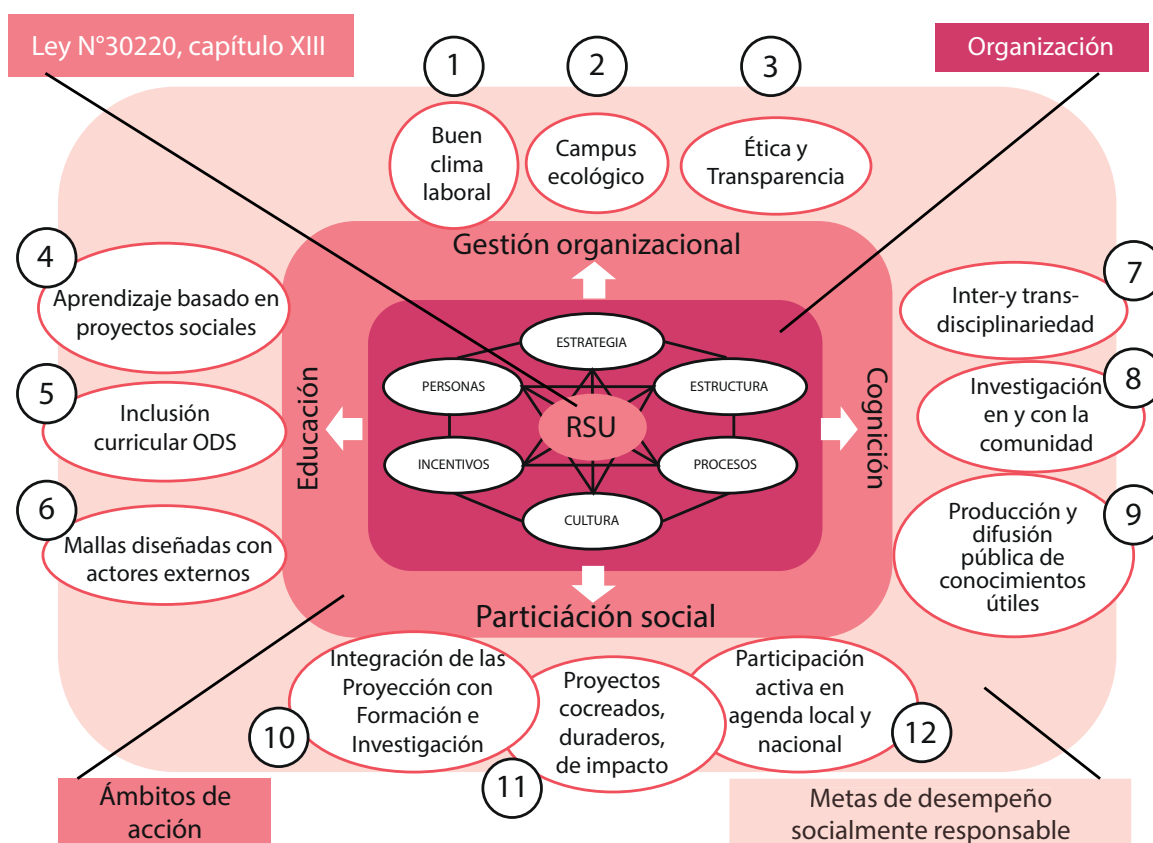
Ley N°30220, capítulo XIII

1

2

3

Organización

Buen clima laboral

Campus ecológico

Ética y Transparencia

Gestión organizacional

4

Aprendizaje basado en proyectos sociales

5

Inclusión curricular ODS

6

Mallas diseñadas con actores externos

Educación

ESTRATEGIA

PERSONAS

ESTRUCTURA

RSU

INCENTIVOS

PROCESOS

CULTURA

Cognición

7

Inter-y trans-disciplinariedad

8

Investigación en y con la comunidad

9

Producción y difusión pública de conocimientos útiles

Particiáción social

Integración de las Proyección con Formación e Investigación

10

Proyectos cocreados, duraderos, de impacto

11

Participación activa en agenda local y nacional

12

Ámbitos de acción

Metas de desempeño socialmente responsable